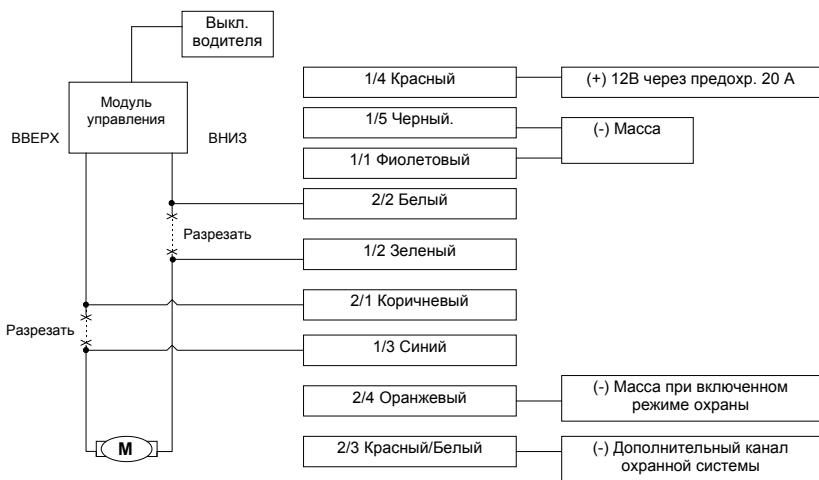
Выкл. водителя

Модуль управления

ВВЕРХ

ВНИЗ

1/4 Красный

(+) 12В через предохр. 20 А

1/5 Черный.

(-) Масса

1/1 Фиолетовый

2/2 Белый

Разрезать

1/2 Зеленый

2/1 Коричневый

Разрезать

1/3 Синий

2/4 Оранжевый

(-) Масса при включенном режиме охраны

M

2/3 Красный/Белый

(-) Дополнительный канал охранной системы